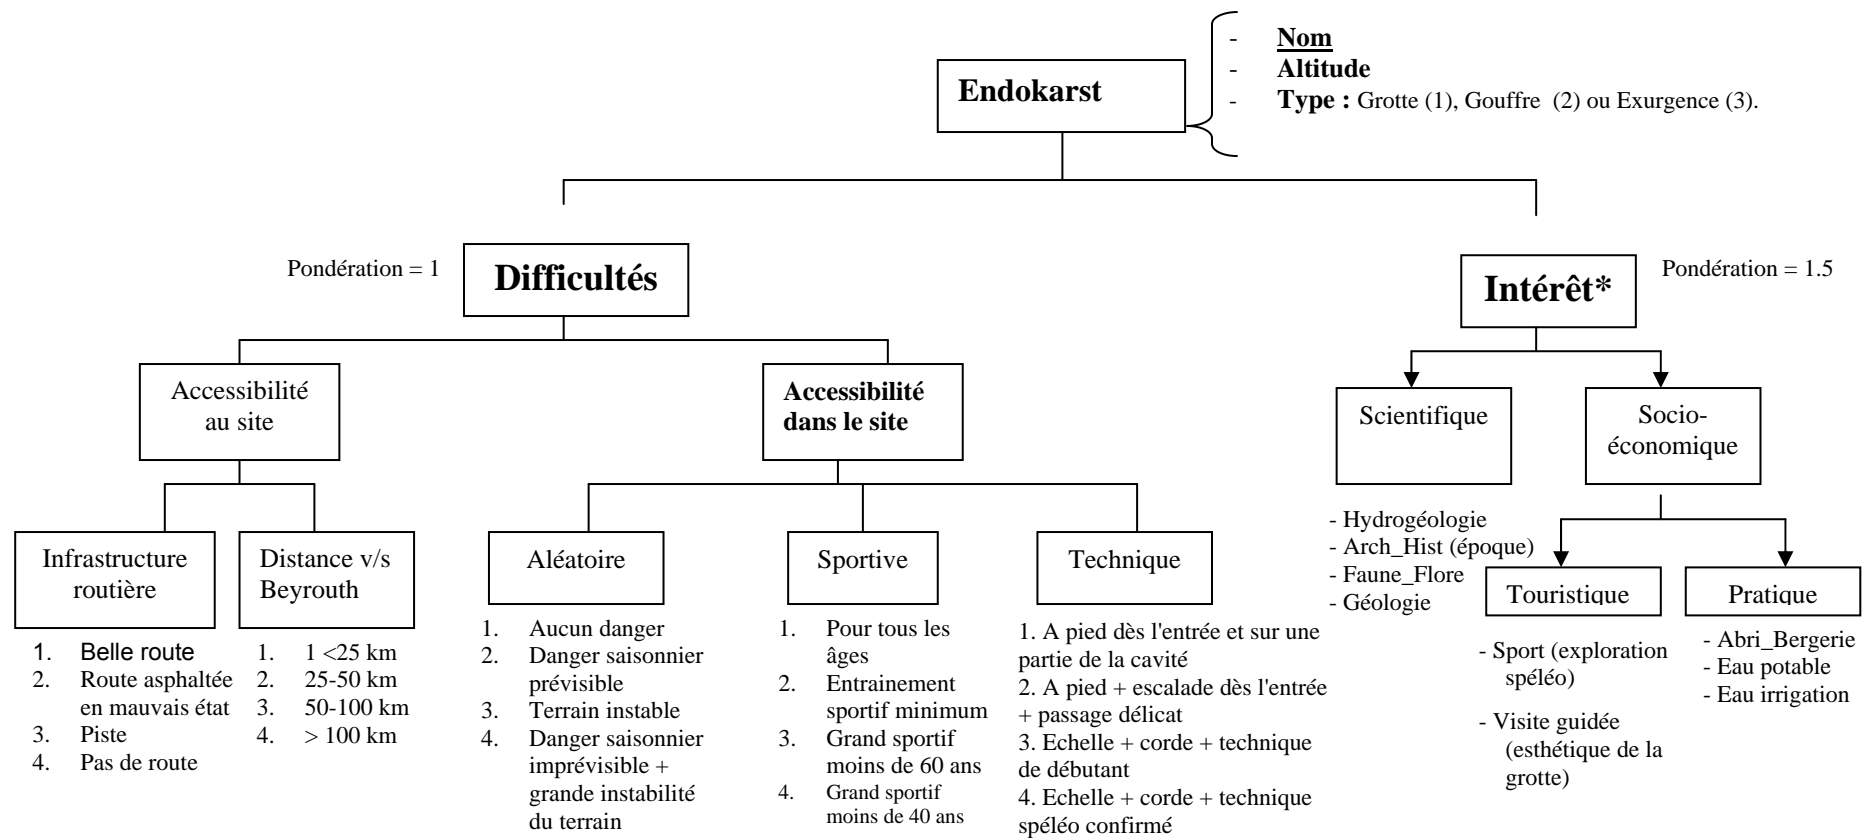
Endokarst

- Nom
- Altitude
- Type : Grotte (1), Gouffre (2) ou Exurgence (3).

Pondération = 1

Difficultés

Accessibilité au site

Infrastructure routière

1. Belle route
2. Route asphaltée en mauvais état
3. Piste
4. Pas de route

Distance v/s Beyrouth

1. 1 <25 km
2. 25-50 km
3. 50-100 km
4. > 100 km

Accessibilité dans le site

Aléatoire

1. Aucun danger
2. Danger saisonnier prévisible
3. Terrain instable
4. Danger saisonnier imprévisible + grande instabilité du terrain

Sportive

1. Pour tous les âges
2. Entrainement sportif minimum
3. Grand sportif moins de 60 ans
4. Grand sportif moins de 40 ans

Technique

1. A pied dès l'entrée et sur une partie de la cavité
2. A pied + escalade dès l'entrée + passage délicat
3. Echelle + corde + technique de débutant
4. Echelle + corde + technique spéléo confirmé

Intérêt*

Pondération = 1.5

Scientifique

- Hydrogéologie
- Arch_Hist (époque)
- Faune_Flore
- Géologie

Socio-économique

Touristique

- Sport (exploration spéléo)
- Visite guidée (esthétique de la grotte)

Pratique

- Abri_Bergerie
- Eau potable
- Eau irrigation